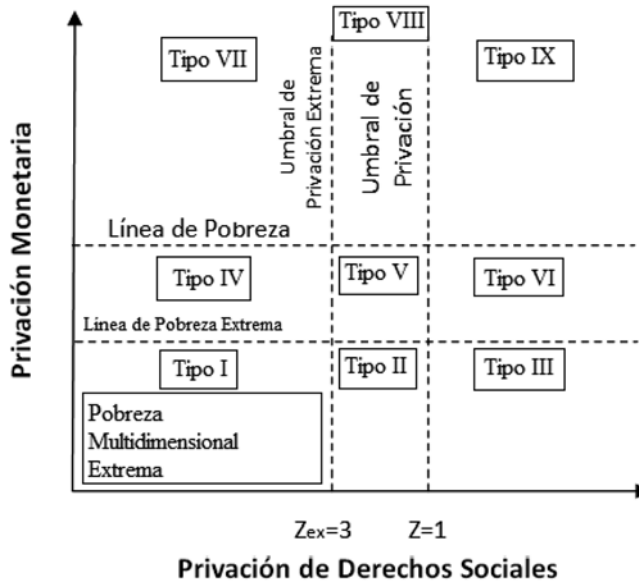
Privación Monetaria

Tipo VIII

Tipo VII

Umbral de Privación Extrema

Umbral de Privación

Tipo IX

Línea de Pobreza

Tipo IV

Tipo V

Tipo VI

Línea de Pobreza Extrema

Tipo I

Tipo II

Tipo III

Pobreza Multidimensional Extrema

$Z_{ex}=3$

$Z=1$

Privación de Derechos Sociales